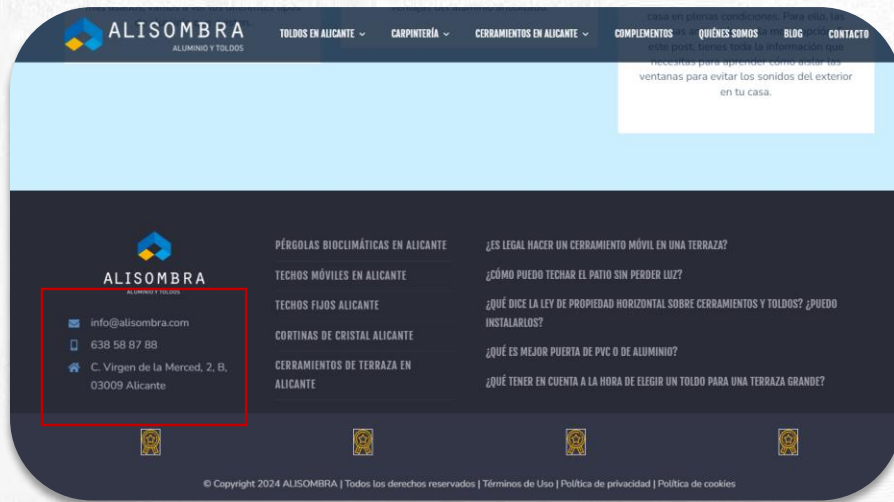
ALISOMBRA
ALUMINIO Y TOLDOS

TOLDOS EN ALICANTE ⌄ CARPINTERÍA ⌄ CERRAMIENTOS EN ALICANTE ⌄ COMPLEMENTOS QUIÉNES SOMOS BLOG CONTACTO

casa en plenas condiciones. Para ello, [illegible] este post, tienes toda la información que necesitas para aprender cómo aislar las ventanas para evitar los sonidos del exterior en tu casa.

ALISOMBRA
ALUMINIO Y TOLDOS

info@alisombra.com
638 58 87 88
C. Virgen de la Merced, 2, B, 03009 Alicante

PÉRGOLAS BIOCLIMÁTICAS EN ALICANTE
TECHOS MÓVILES EN ALICANTE
TECHOS FIJOS ALICANTE
CORTINAS DE CRISTAL ALICANTE
CERRAMIENTOS DE TERRAZA EN ALICANTE

¿ES LEGAL HACER UN CERRAMIENTO MÓVIL EN UNA TERRAZA?
¿CÓMO PUEDO TECHAR EL PATIO SIN PERDER LUZ?
¿QUÉ DICE LA LEY DE PROPIEDAD HORIZONTAL SOBRE CERRAMIENTOS Y TOLDOS? ¿PUEDO INSTALARLOS?
¿QUÉ ES MEJOR PUERTA DE PVC O DE ALUMINIO?
¿QUÉ TENER EN CUENTA A LA HORA DE ELEGIR UN TOLDO PARA UNA TERRAZA GRANDE?

© Copyright 2024 ALISOMBRA | Todos los derechos reservados | Términos de Uso | Política de privacidad | Política de cookies